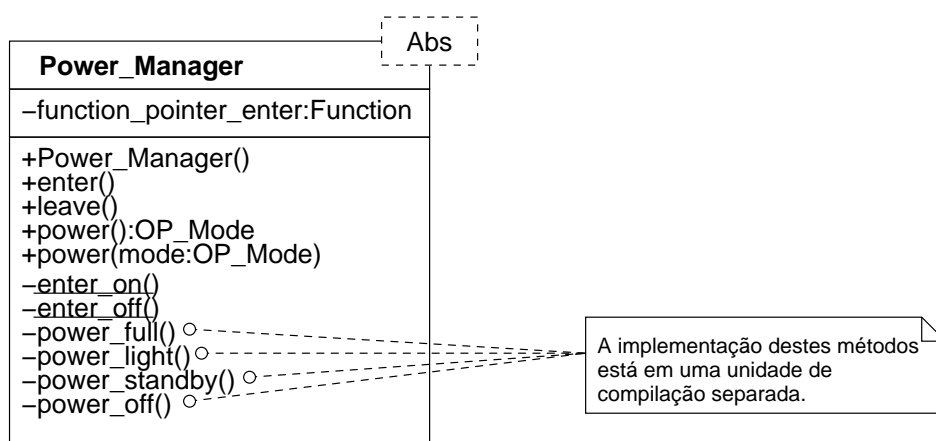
Abs

**Power_Manager**

–function_pointer_enter:Function

+Power_Manager()
+enter()
+leave()
+power():OP_Mode
+power(mode:OP_Mode)
–enter_on()
–enter_off()
–power_full()
–power_light()
–power_standby()
–power_off()

A implementação destes métodos está em uma unidade de compilação separada.